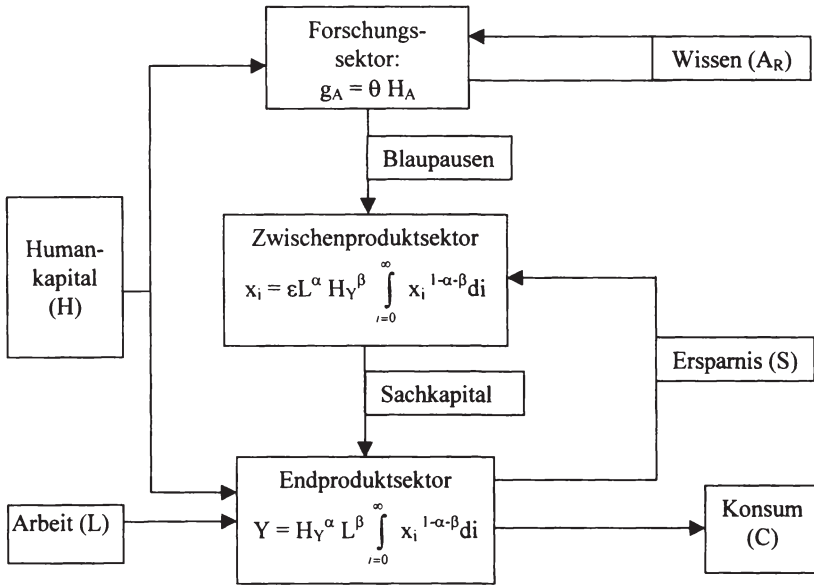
Forschungssektor:
$g_A = \theta H_A$

Wissen ($A_R$)

Blaupausen

Human-kapital (H)

Zwischenproduktsektor
$x_i = \varepsilon L^{\alpha} H_Y^{\beta} \int_{i=0}^{\infty} x_i^{1-\alpha-\beta} di$

Ersparnis (S)

Sachkapital

Endproduktsektor
$Y = H_Y^{\alpha} L^{\beta} \int_{i=0}^{\infty} x_i^{1-\alpha-\beta} di$

Arbeit (L)

Konsum (C)